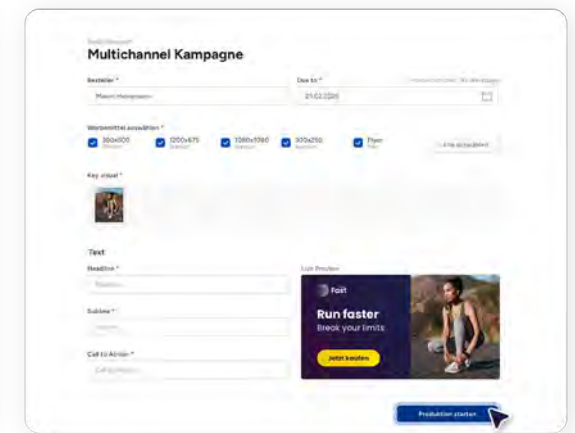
Multichannel Kampagne

Besteller *

Max Mustermann

Due to *

01.02.2020

Werbemittel auswählen *

300x600

1200x675

1080x1080

970x250

Flyer

Key visual *

Text

Headline *

Subline *

Call to Action *

Live Preview

Fast

Run faster

Break your limits

Jetzt kaufen

Produktion starten